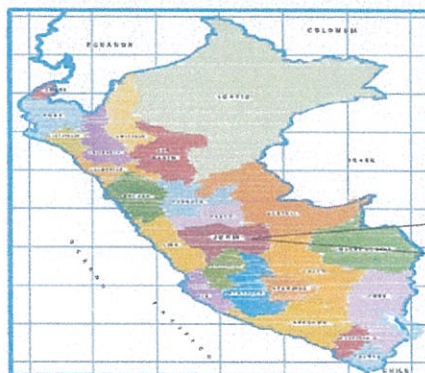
ECUADOR

COLOMBIA

LORETO

BRASIL

AMAZONAS

SAN MARTIN

PIURA

LAMBAYEQUE

CAJAMARCA

LA LIBERTAD

ANCASH

HUANUCO

PASCO

UCAYALI

JUNIN

LIMA

MADRE DE DIOS

CUSCO

PUNO

AREQUIPA

MOQUEGUA

TACNA

CHILE

OCEANO PACIFICO